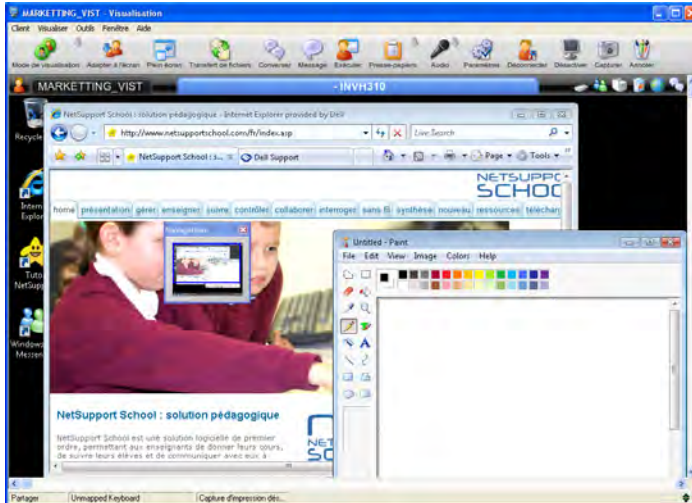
MARKETTING_VIST - Visualisation

Client Visualiser Outils Fenêtre Aide

Mode de visualisation Adapter à l'écran Plein écran Transfert de fichiers Converser Message Exécuter Presse-papiers Audio Paramètres Déconnecter Désactiver Capturer Annoter

MARKETTING_VIST - INVH310

Recycle

Intern Explor

Tuto NetSup

Windows Messen

NetSupport School : solution pédagogique - Internet Explorer provided by Dell

http://www.netsupportschool.com/fr/index.asp

Live Search

NetSupport School : s... Dell Support

Page Tools

NETSUPPO SCHOO

home présentation gérer enseigner suivre contrôler collaborer interroger sans fil synthèse nouveau ressources télécharg

Navigation

NetSupport School : solution pédagogique

NetSupport School est une solution logicielle de premier ordre, permettant aux enseignants de donner leurs cours, de suivre leurs élèves et de communiquer avec eux à

Untitled - Paint

File Edit View Image Colors Help

Partager Unmapped Keyboard Capture d'impression dés...